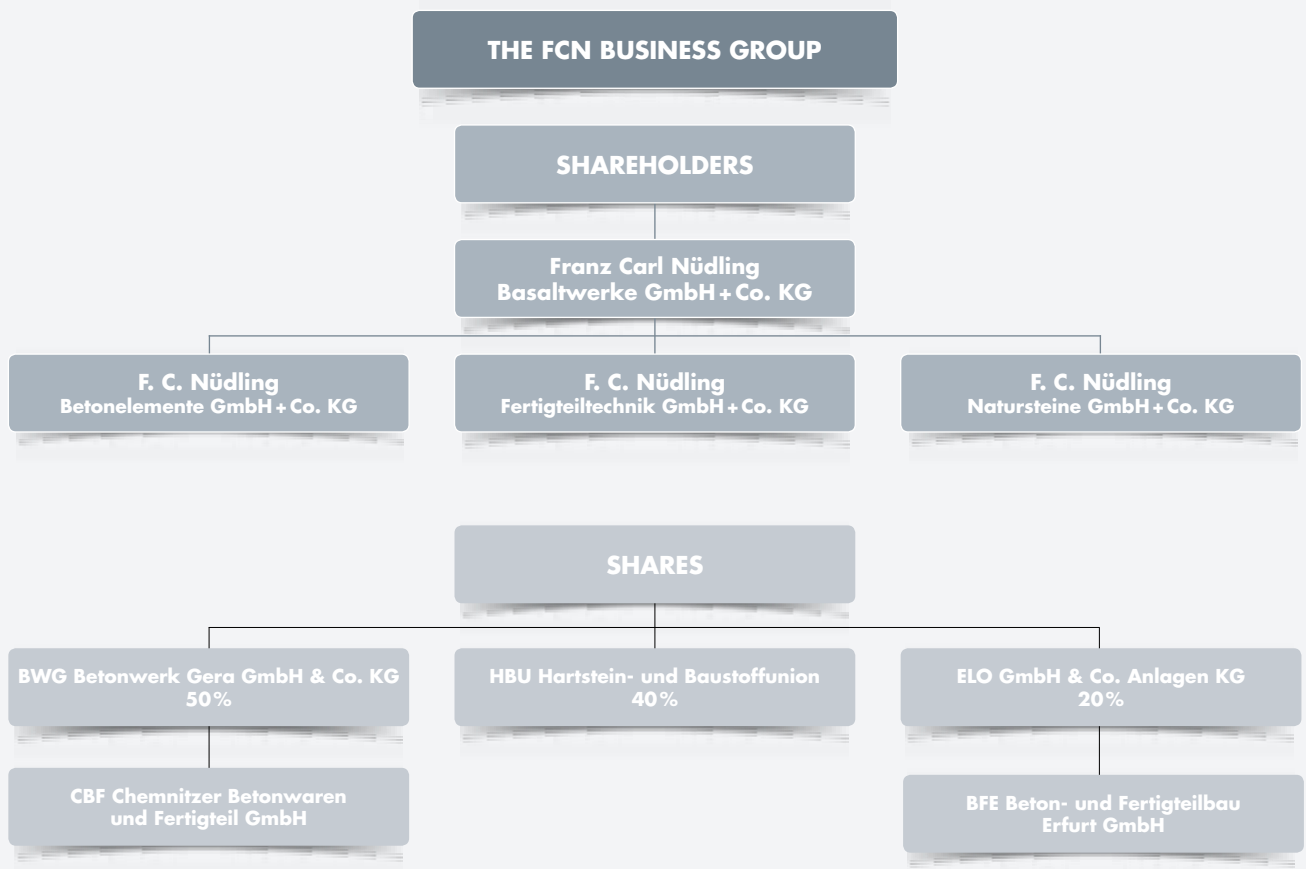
THE FCN BUSINESS GROUP

SHAREHOLDERS

Franz Carl Nüdling
Basaltwerke GmbH + Co. KG

F. C. Nüdling
Betonelemente GmbH + Co. KG

F. C. Nüdling
Fertigteiltechnik GmbH + Co. KG

F. C. Nüdling
Natursteine GmbH + Co. KG

SHARES

BWG Betonwerk Gera GmbH & Co. KG
50%

HBU Hartstein- und Baustoffunion
40%

ELO GmbH & Co. Anlagen KG
20%

CBF Chemnitzer Betonwaren
und Fertigteil GmbH

BFE Beton- und Fertigteilbau
Erfurt GmbH